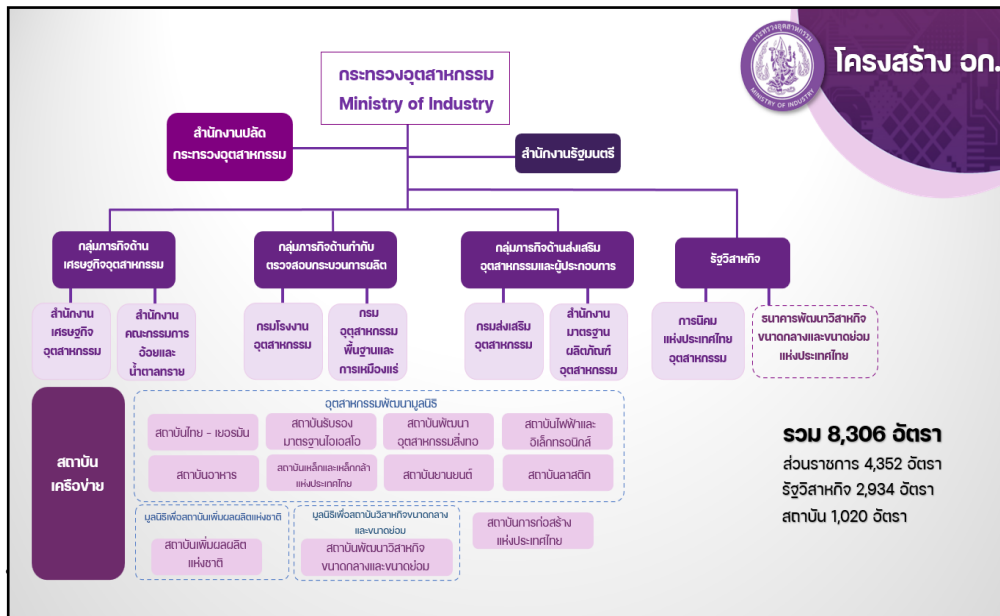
โครงสร้าง อก.

กระทรวงอุตสาหกรรม
MINISTRY OF INDUSTRY

กระทรวงอุตสาหกรรม
Ministry of Industry

สำนักงานปลัดกระทรวงอุตสาหกรรม

สำนักงานรัฐมนตรี

กลุ่มภารกิจด้านเศรษฐกิจอุตสาหกรรม

กลุ่มภารกิจด้านกำกับตรวจสอบกระบวนการผลิต

กลุ่มภารกิจด้านส่งเสริมอุตสาหกรรมและผู้ประกอบการ

รัฐวิสาหกิจ

สำนักงานเศรษฐกิจอุตสาหกรรม

สำนักงานคณะกรรมการอ้อยและน้ำตาลทราย

กรมโรงงานอุตสาหกรรม

กรมอุตสาหกรรมพื้นฐานและการเหมืองแร่

กรมส่งเสริมอุตสาหกรรม

สำนักงานมาตรฐานผลิตภัณฑ์อุตสาหกรรม

การนิคมแห่งประเทศไทย อุตสาหกรรม

ธนาคารพัฒนาวิสาหกิจขนาดกลางและขนาดย่อมแห่งประเทศไทย

สถาบันเครือข่าย

อุตสาหกรรมพัฒนามูลนิธิ

สถาบันไทย - เยอรมัน

สถาบันรับรองมาตรฐานไอเอสโอ

สถาบันพัฒนาอุตสาหกรรมสิ่งทอ

สถาบันไฟฟ้าและอิเล็กทรอนิกส์

สถาบันอาหาร

สถาบันเหล็กและเหล็กกล้าแห่งประเทศไทย

สถาบันยานยนต์

สถาบันพลาสติก

มูลนิธิเพื่อสถาบันเพิ่มผลผลิตแห่งชาติ

สถาบันเพิ่มผลผลิตแห่งชาติ

มูลนิธิเพื่อสถาบันวิสาหกิจขนาดกลางและขนาดย่อม

สถาบันพัฒนาวิสาหกิจขนาดกลางและขนาดย่อม

สถาบันการก่อสร้างแห่งประเทศไทย

รวม 8,306 อัตรา
ส่วนราชการ 4,352 อัตรา
รัฐวิสาหกิจ 2,934 อัตรา
สถาบัน 1,020 อัตรา